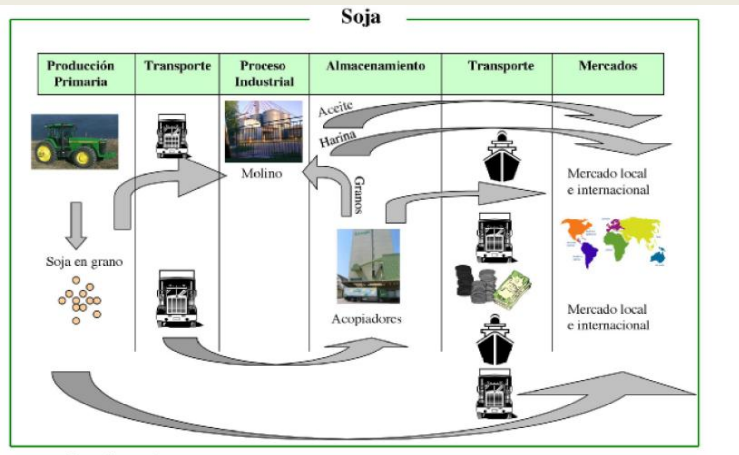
Soja

| Producción Primaria | Transporte | Proceso Industrial | Almacenamiento | Transporte | Mercados |
|---|---|---|---|---|---|

Aceite

Harina

Molino

Granos

Mercado local e internacional

Soja en grano

Acopiadores

Mercado local e internacional